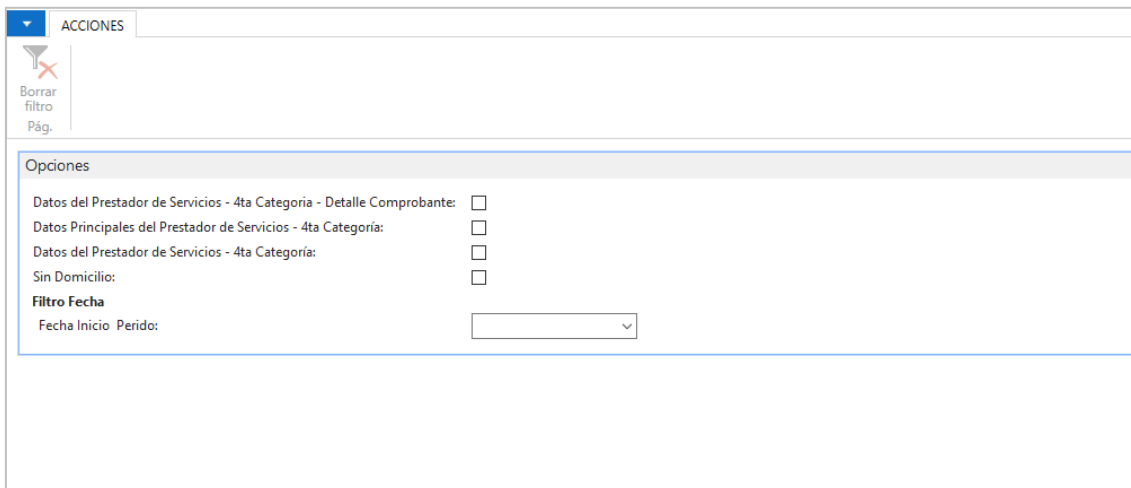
ACCIONES

Borrar filtro

Pág.

Opciones

Datos del Prestador de Servicios - 4ta Categoria - Detalle Comprobante:

Datos Principales del Prestador de Servicios - 4ta Categoría:

Datos del Prestador de Servicios - 4ta Categoría:

Sin Domicilio:

Filtro Fecha

Fecha Inicio Perido: